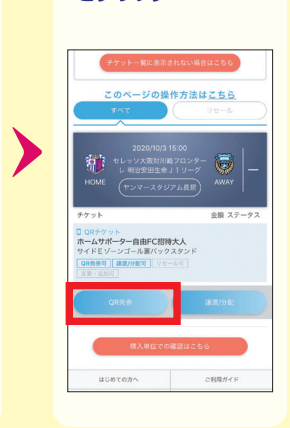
チケット一覧に表示されない場合はこちら

このページの操作方法はこちら

すべて

リセール

2020/10/3 15:00

セレッソ大阪対川崎フロンターレ 明治安田生命Ｊ１リーグ

HOME

ヤンマースタジアム長居

AWAY

チケット

金額 ステータス

QRチケット

ホームサポーター自由FC招待大人

サイドEゾーンゴール裏バックスタンド

QR発券可 譲渡/分配可 リセール可

変更・返金不可

QR発券

譲渡/分配

購入単位での確認はこちら

はじめての方へ

ご利用ガイド